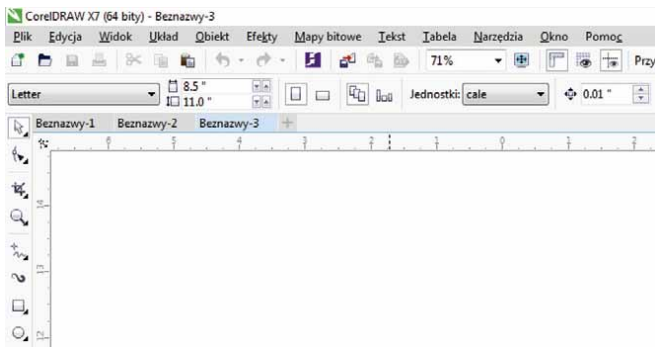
CorelDRAW X7 (64 bity) - Beznazwy-3

Plik Edycja Widok Układ Obiekt Efekty Mapy bitowe Tekst Tabela Narzędzia Okno Pomoc

71%

Przy

Letter

8.5 "

11.0 "

Jednostki: cale

0.01 "

Beznazwy-1 Beznazwy-2 Beznazwy-3